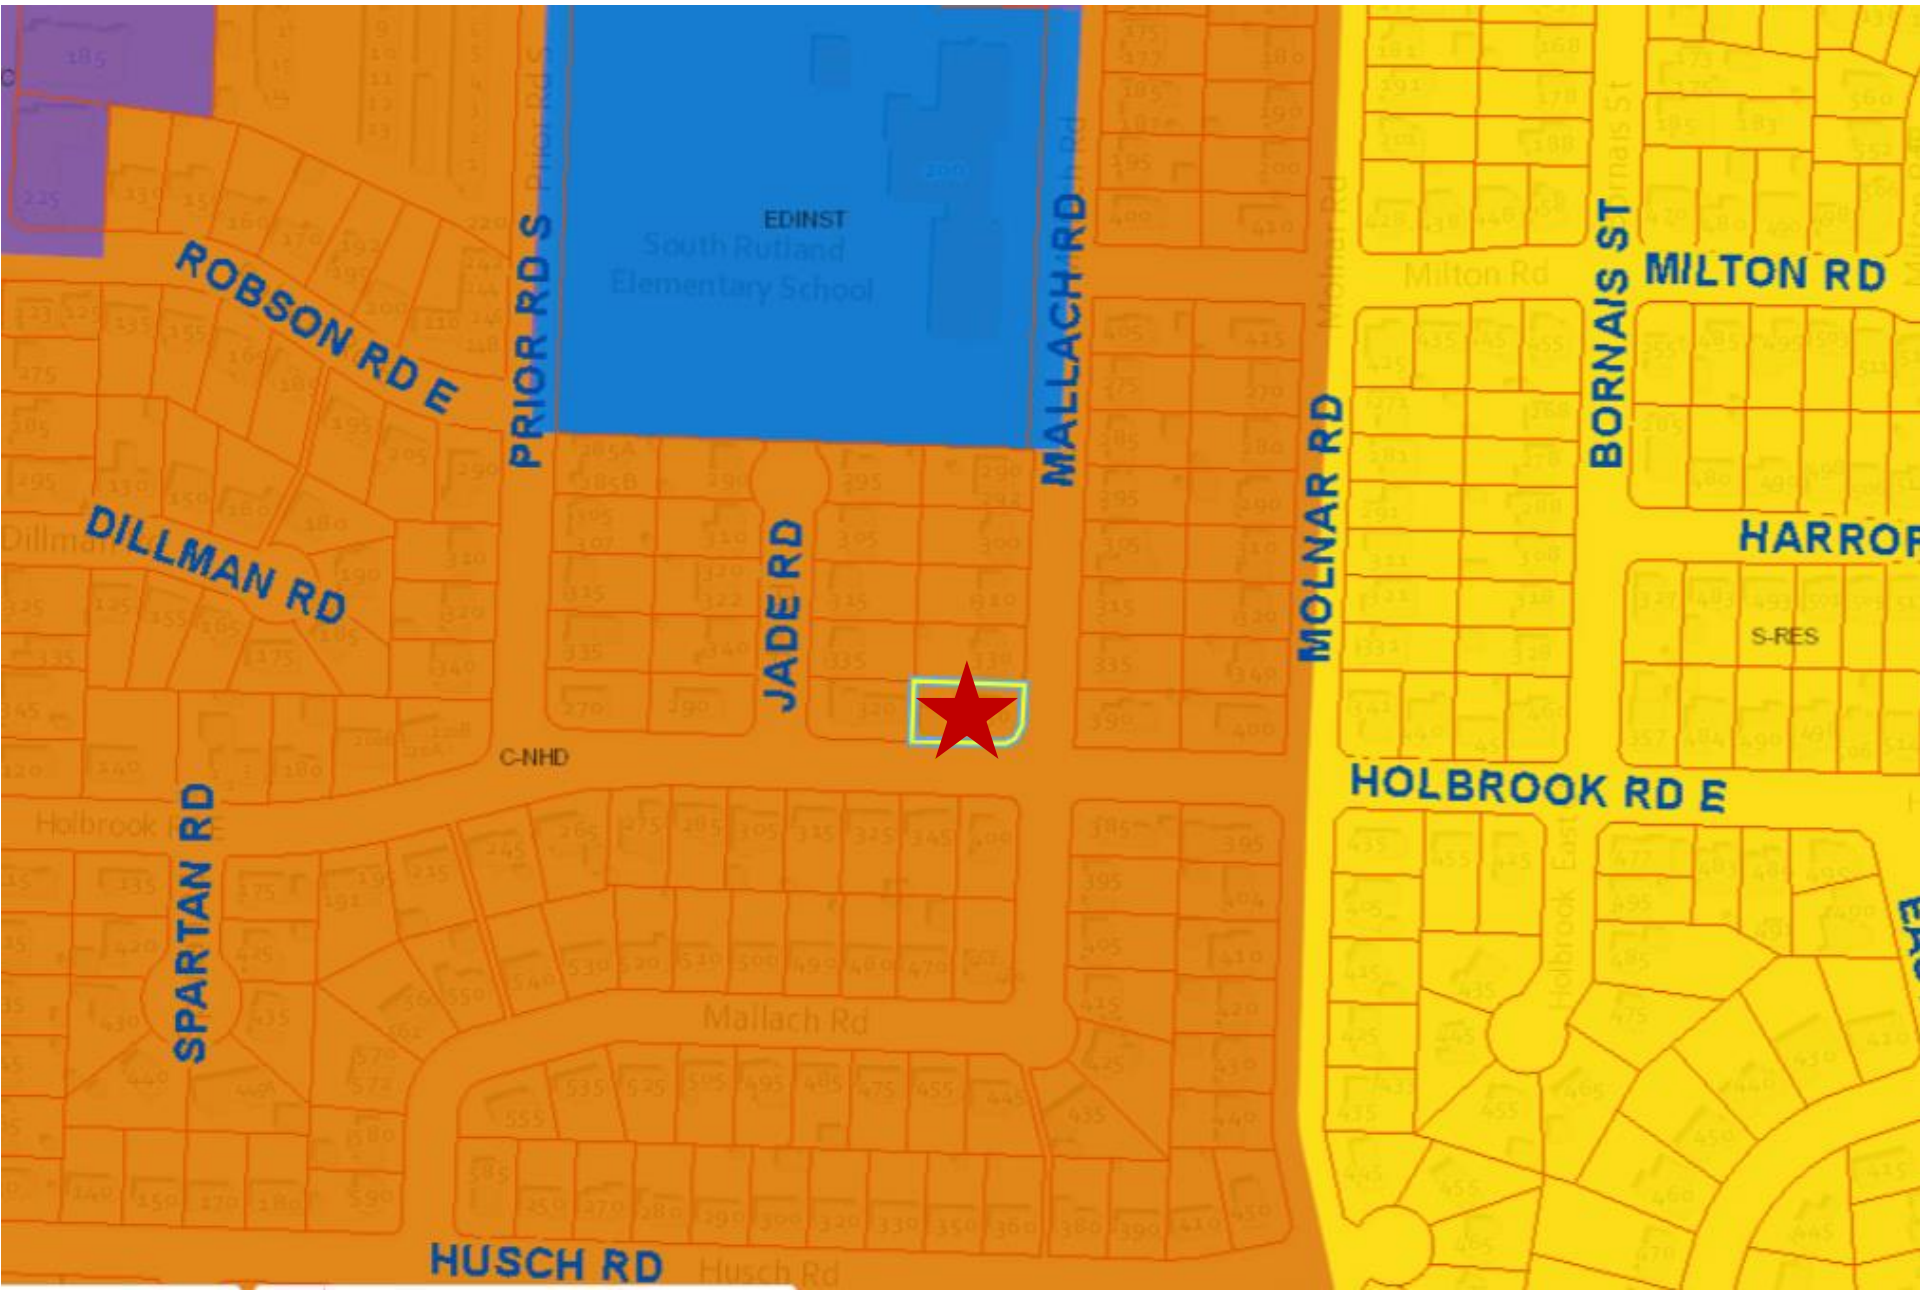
EDINST
South Rutland Elementary School
ROBSON RD E
PRIOR RD S
MALLACH RD
MOLNAR RD
BORNAIS ST
MILTON RD
Milton Rd
HARROI
DILLMAN RD
JADE RD
S-RES
C-NHD
HOLBROOK RD E
Holbrook Rd
SPARTAN RD
Mallach Rd
HUSCH RD
Husch Rd